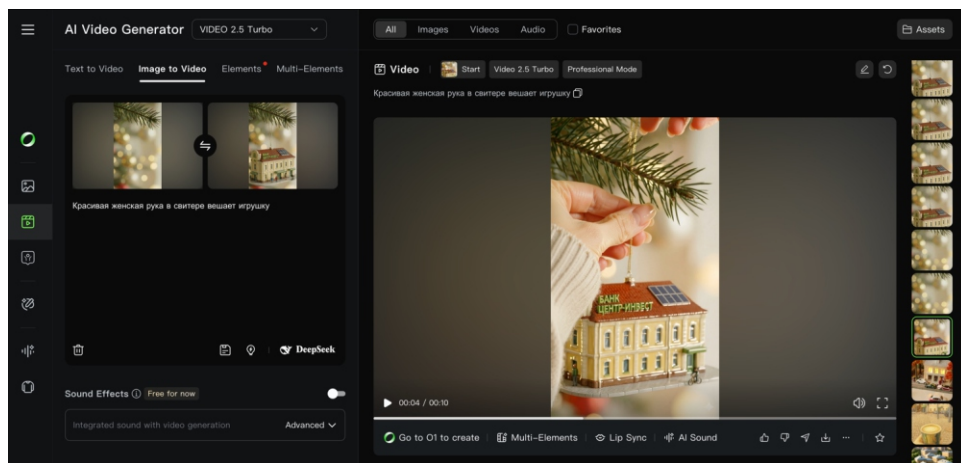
AI Video Generator VIDEO 2.5 Turbo

Text to Video Image to Video Elements Multi-Elements

Красивая женская рука в свитере вешает игрушку

DeepSeek

Sound Effects Free for now

Integrated sound with video generation Advanced

All Images Videos Audio Favorites Assets

Video Start Video 2.5 Turbo Professional Mode

Красивая женская рука в свитере вешает игрушку

БАНК ЦЕНТР-ИНВЕСТ

00:04 / 00:10

Go to O1 to create Multi-Elements Lip Sync AI Sound